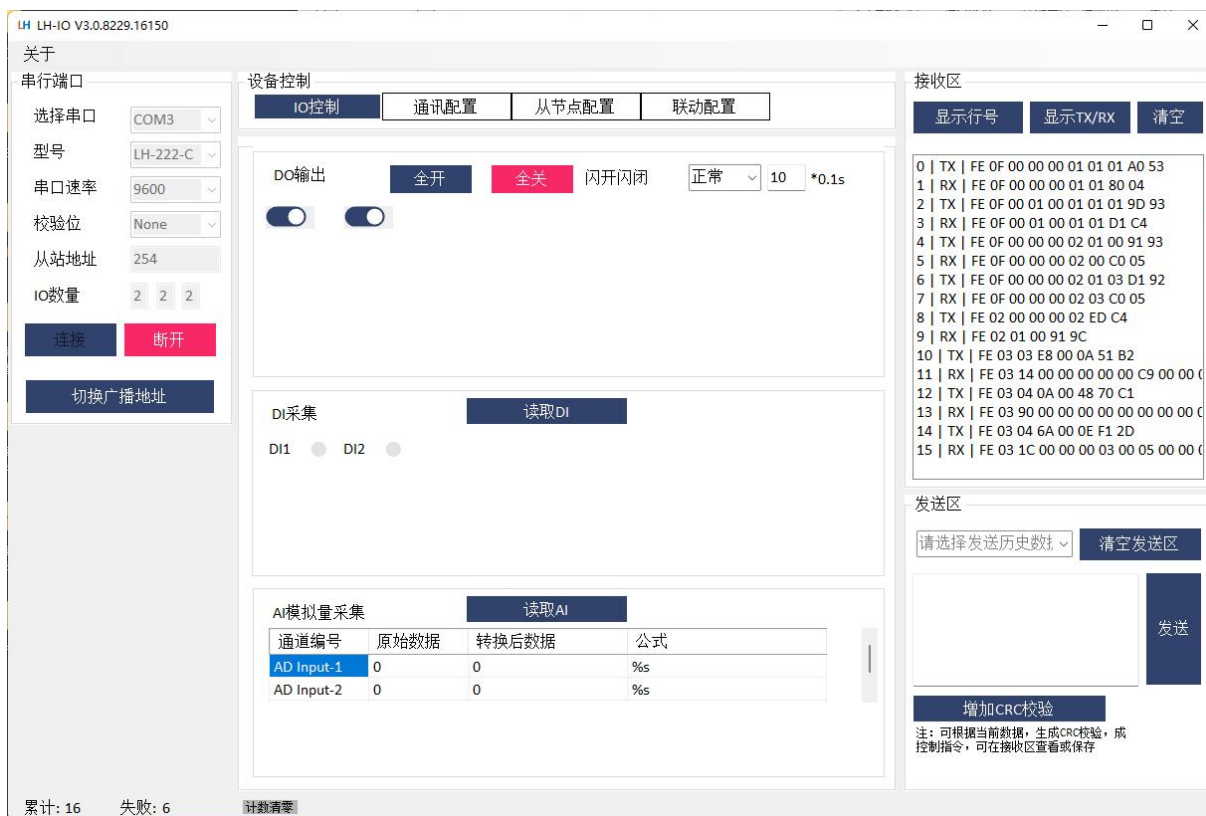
LH LH-IO V3.0.8229.16150

关于

串行端口

选择串口 COM3

型号 LH-222-C

串口速率 9600

校验位 None

从站地址 254

IO数量 2 2 2

连接 断开

切换广播地址

设备控制

IO控制 通讯配置 从节点配置 联动配置

DO输出 全开 全关 闪开闪闭 正常 10 *0.1s

DI采集 读取DI

DI1 DI2

AI模拟量采集 读取AI

| 通道编号 | 原始数据 | 转换后数据 | 公式 |
|---|---|---|---|
| AD Input-1 | 0 | 0 | %s |
| AD Input-2 | 0 | 0 | %s |

接收区

显示行号 显示TX/RX 清空

0 | TX | FE 0F 00 00 00 01 01 01 A0 53
1 | RX | FE 0F 00 00 00 01 01 80 04
2 | TX | FE 0F 00 01 00 01 01 01 9D 93
3 | RX | FE 0F 00 01 00 01 01 D1 C4
4 | TX | FE 0F 00 00 00 02 01 00 91 93
5 | RX | FE 0F 00 00 00 02 00 C0 05
6 | TX | FE 0F 00 00 00 02 01 03 D1 92
7 | RX | FE 0F 00 00 00 02 03 C0 05
8 | TX | FE 02 00 00 00 02 ED C4
9 | RX | FE 02 01 00 91 9C
10 | TX | FE 03 03 E8 00 0A 51 B2
11 | RX | FE 03 14 00 00 00 00 00 C9 00 00 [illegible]
12 | TX | FE 03 04 0A 00 48 70 C1
13 | RX | FE 03 90 00 00 00 00 00 00 00 00 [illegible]
14 | TX | FE 03 04 6A 00 0E F1 2D
15 | RX | FE 03 1C 00 00 00 03 00 05 00 00 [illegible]

发送区

请选择发送历史数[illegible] 清空发送区

发送

增加CRC校验

注：可根据当前数据，生成CRC校验，成控制指令，可在接收区查看或保存

累计: 16 失败: 6 计数清零